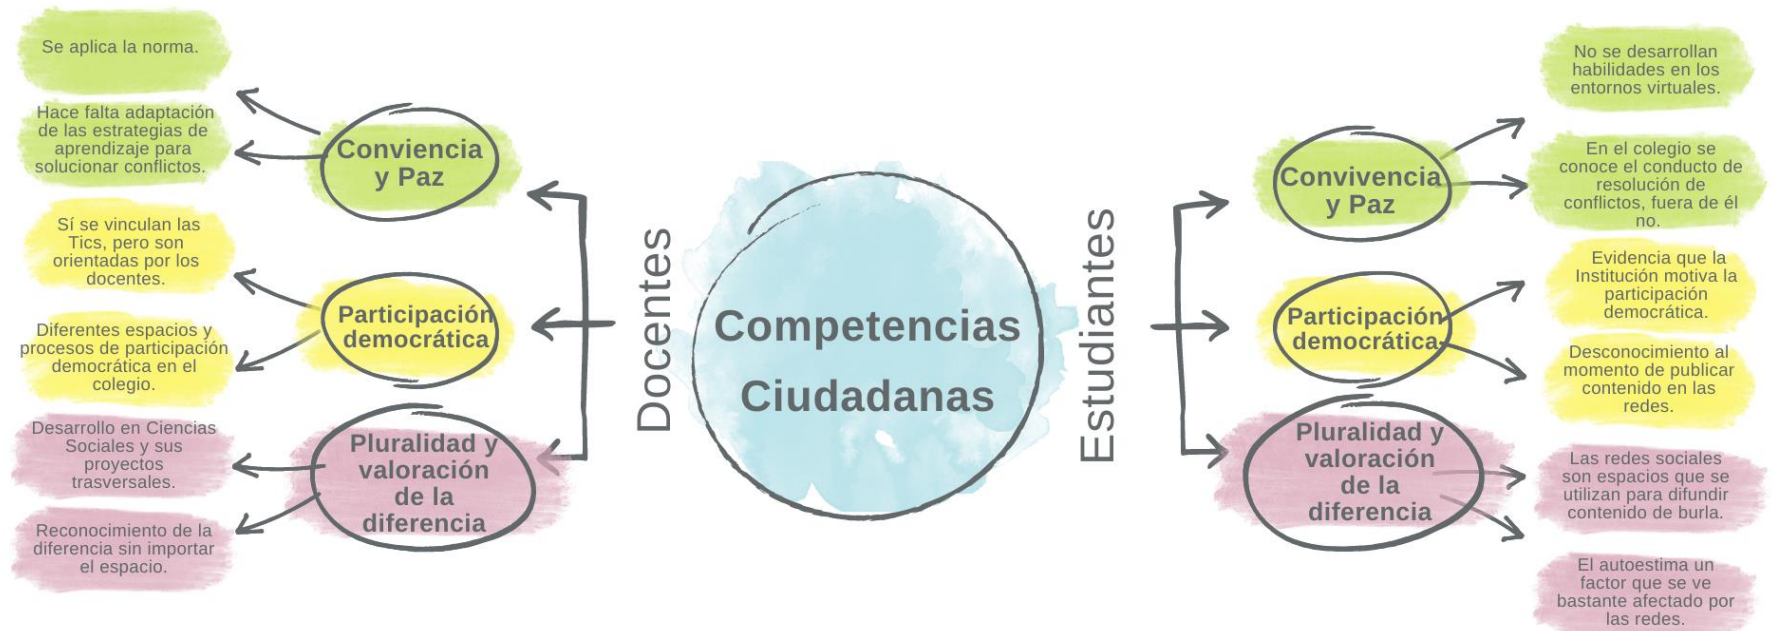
Competencias Ciudadanas

Docentes

Conviencia y Paz

Se aplica la norma.

Hace falta adaptación de las estrategias de aprendizaje para solucionar conflictos.

Participación democrática

Sí se vinculan las Tics, pero son orientadas por los docentes.

Diferentes espacios y procesos de participación democrática en el colegio.

Pluralidad y valoración de la diferencia

Desarrollo en Ciencias Sociales y sus proyectos trasversales.

Reconocimiento de la diferencia sin importar el espacio.

Estudiantes

Convivencia y Paz

No se desarrollan habilidades en los entornos virtuales.

En el colegio se conoce el conducto de resolución de conflictos, fuera de él no.

Participación democrática

Evidencia que la Institución motiva la participación democrática.

Desconocimiento al momento de publicar contenido en las redes.

Pluralidad y valoración de la diferencia

Las redes sociales son espacios que se utilizan para difundir contenido de burla.

El autoestima un factor que se ve bastante afectado por las redes.